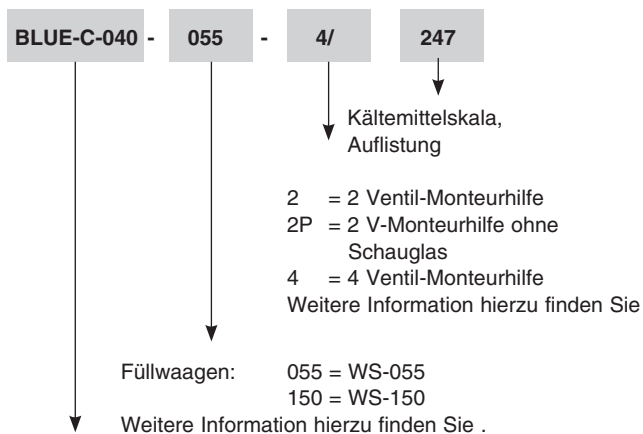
BLUE-C-040 - 055 - 4/ 247

Kältemittelskala, Auflistung

2 = 2 Ventil-Monteurhilfe
2P = 2 V-Monteurhilfe ohne Schauglas
4 = 4 Ventil-Monteurhilfe
Weitere Information hierzu finden Sie

Füllwaagen: 055 = WS-055
150 = WS-150
Weitere Information hierzu finden Sie .